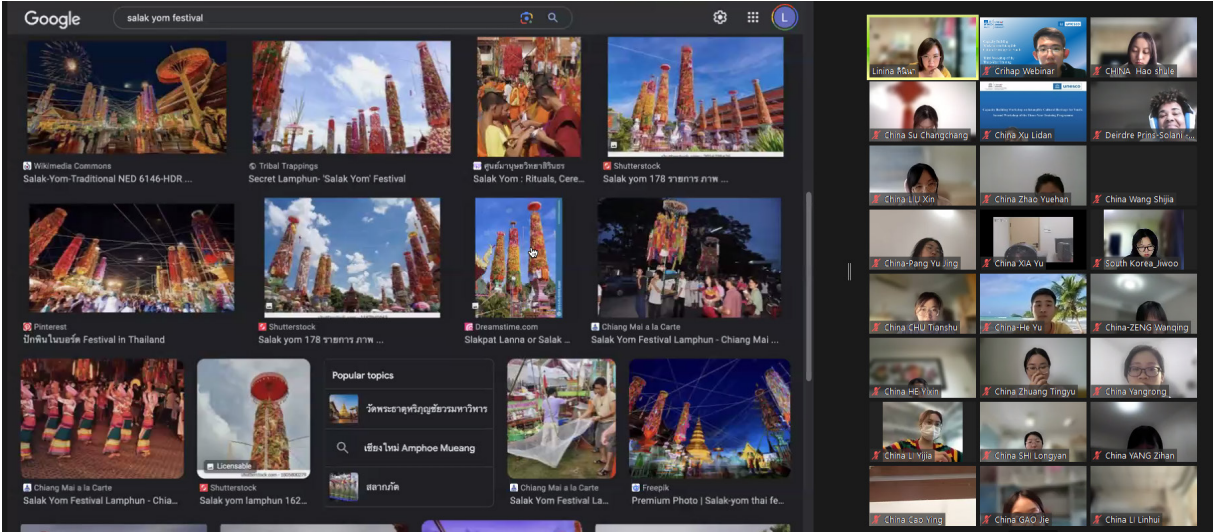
Google salak yom festival

L

Wikimedia Commons
Salak-Yom-Traditional NED 6146-HDR ...

Tribal Trappings
Secret Lamphun- 'Salak Yom' Festival

ศูนย์มานุษยวิทยาสิรินธร
Salak Yom : Rituals, Cere...

Shutterstock
Salak yom 178 รายการ ภาพ ...

Pinterest
ปักพินในบอร์ด Festival in Thailand

Shutterstock
Salak yom 178 รายการ ภาพ ...

Dreamstime.com
Slakpat Lanna or Salak ...

Chiang Mai a la Carte
Salak Yom Festival Lamphun - Chiang Mai ...

Chiang Mai a la Carte
Salak Yom Festival Lamphun - Chia...

Licensable
Shutterstock
Salak yom lamphun 162...

Popular topics
วัดพระธาตุหริภุญชัยวรมหาวิหาร
เชียงใหม่ Amphoe Mueang
สลากภัต

Chiang Mai a la Carte
Salak Yom Festival La...

Freepik
Premium Photo | Salak-yom thai fe...

Linina Mai
Crihap Webinar
CHINA_Hao shule
China Su Changchang
China Xu Lidan
Deirdre Prins-Solani
China LIU Xin
China Zhao Yuehan
China Wang Shijia
China-Pang Yu Jing
China XIA Yu
South Korea_Jiwoo
China CHU Tianshu
China-He Yu
China-ZENG Wanqing
China HE Yixin
China Zhuang Tingyu
China Yangrong
China Li Yijia
China SHI Longyan
China YANG Zihan
China Cao Ying
China GAO Jie
China LI Linhui